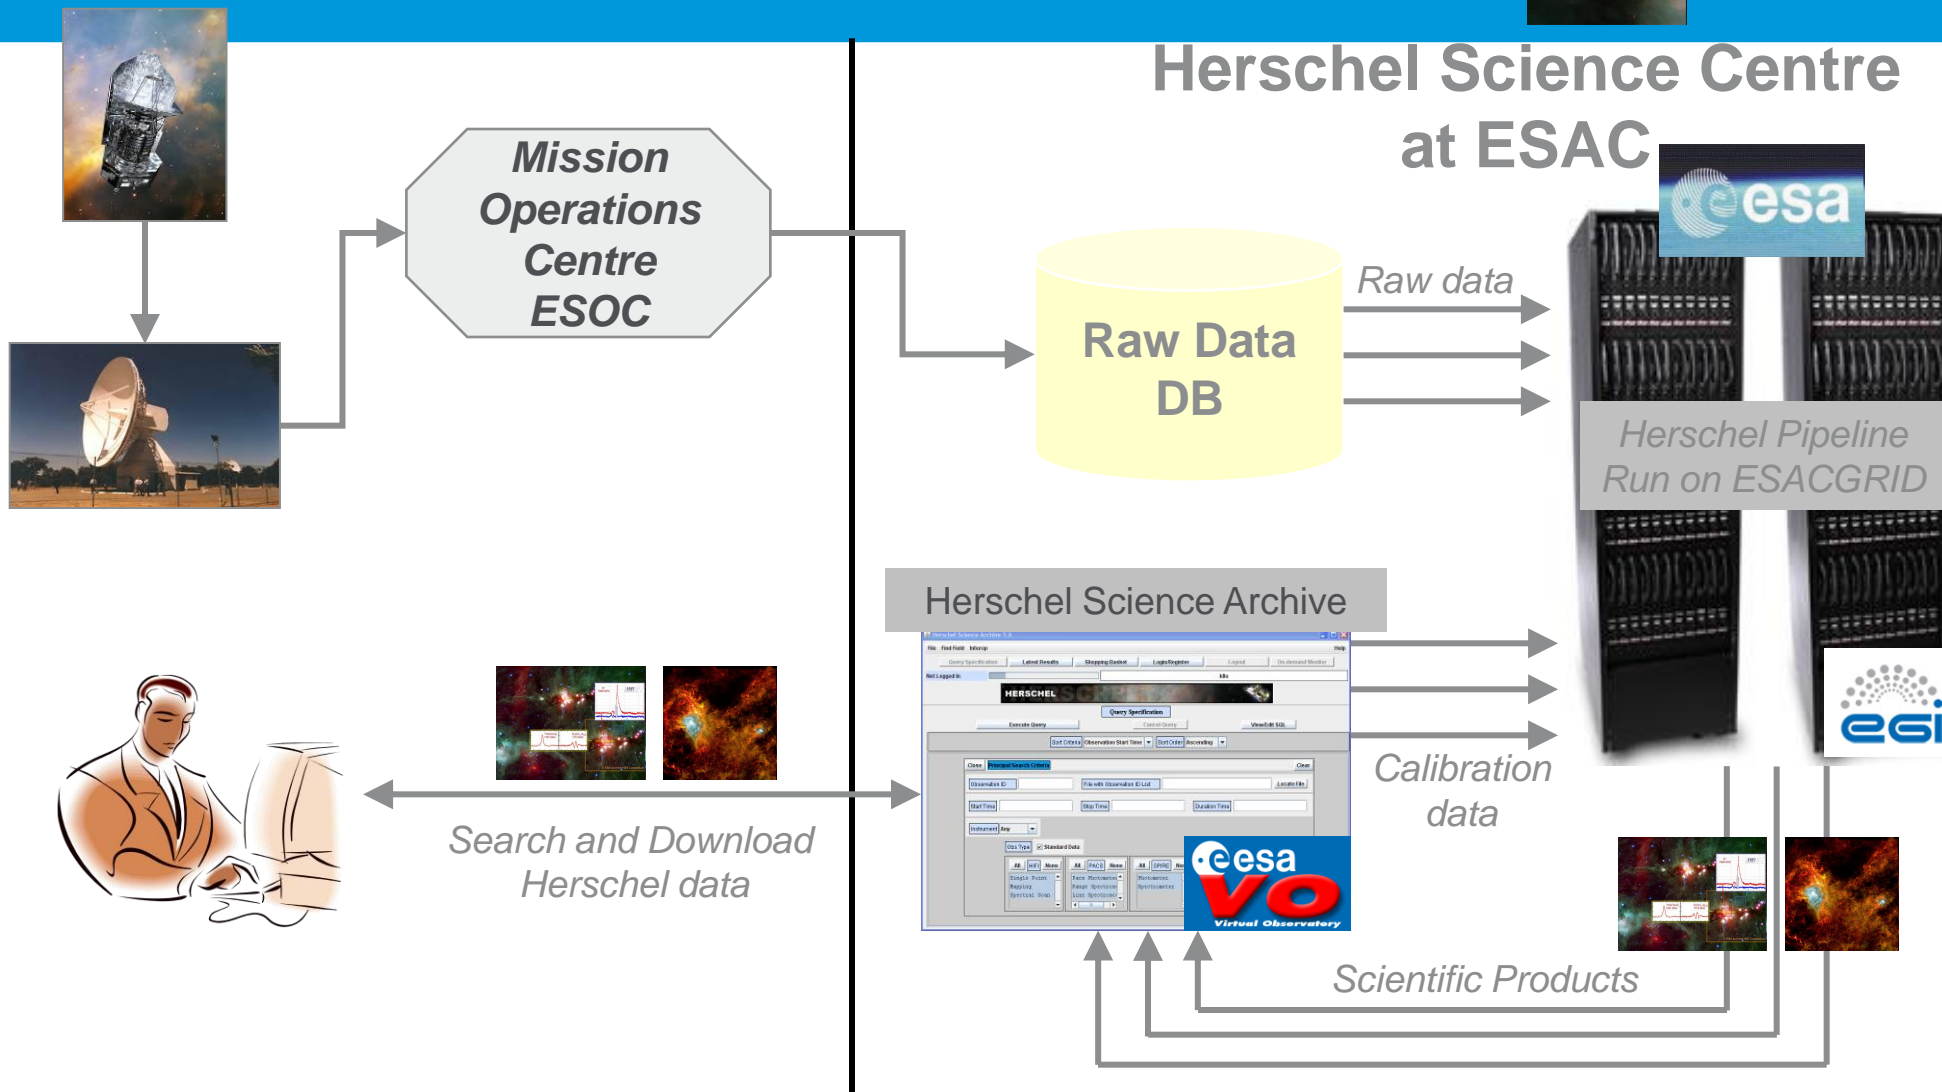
Herschel Science Centre at ESAC

Mission Operations Centre ESOC

Raw Data DB

Raw data

esa

Herschel Pipeline Run on ESACGRID

Herschel Science Archive

HERSCHEL

Calibration data

egi

Search and Download Herschel data

esa VO Virtual Observatory

Scientific Products